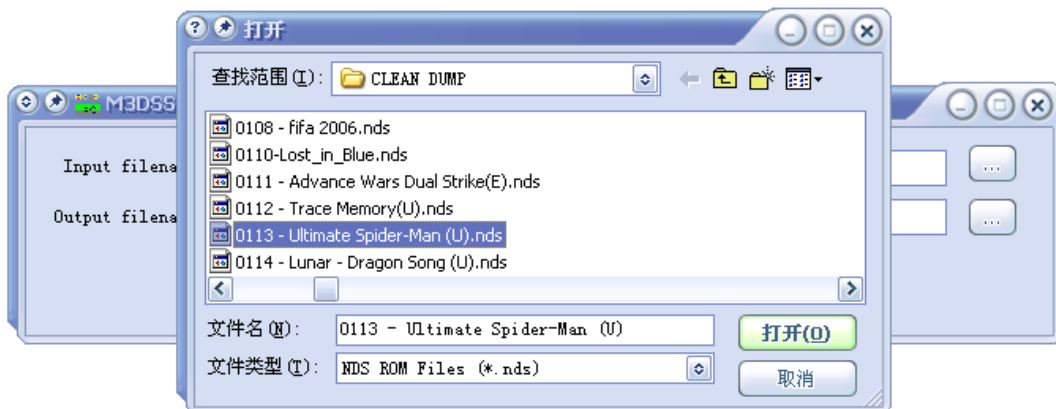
打开

查找范围(I): CLEAN DUMP

0108 - fifa 2006.nds
0110-Lost_in_Blue.nds
0111 - Advance Wars Dual Strike(E).nds
0112 - Trace Memory(U).nds
0113 - Ultimate Spider-Man (U).nds
0114 - Lunar - Dragon Song (U).nds

文件名(N): 0113 - Ultimate Spider-Man (U)
打开(O)

文件类型(T): NDS ROM Files (*.nds)
取消

M3DSS

Input filena

Output filena

...

...